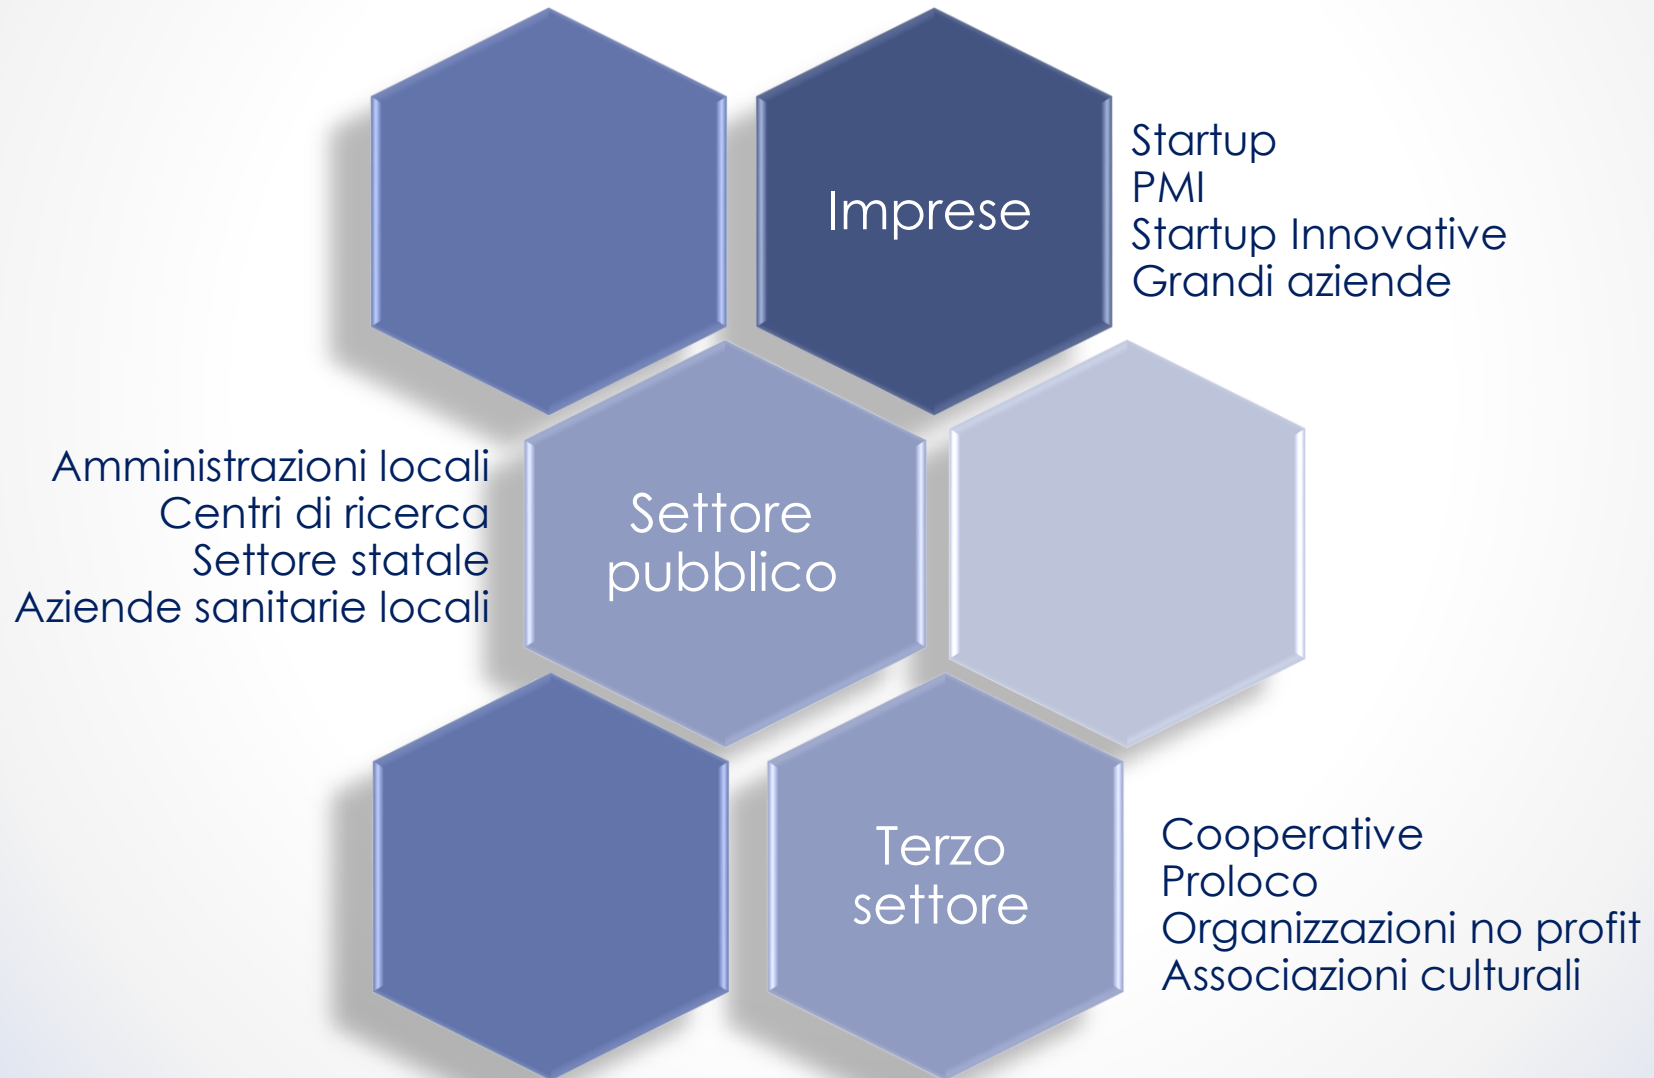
Imprese

Startup
PMI
Startup Innovative
Grandi aziende

Amministrazioni locali
Centri di ricerca
Settore statale
Aziende sanitarie locali

Settore pubblico

Terzo settore

Cooperative
Proloco
Organizzazioni no profit
Associazioni culturali